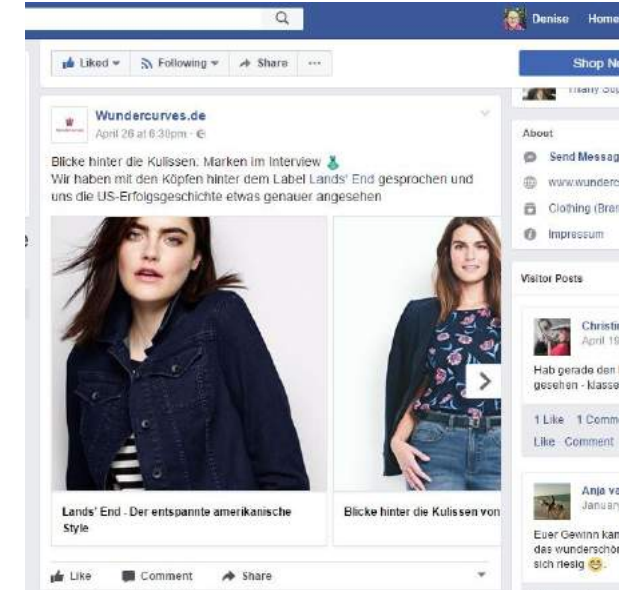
Denise Home

Liked ▾ Following ▾ Share ···

Shop N

many sup

Wundercurves.de
April 26 at 6:30pm ·

Blicke hinter die Kulissen: Marken im Interview
Wir haben mit den Köpfen hinter dem Label Lands' End gesprochen und uns die US-Erfolgsgeschichte etwas genauer angesehen

Lands' End - Der entspannte amerikanische Style

Blicke hinter die Kulissen von

Like Comment Share

About

Send Messag

www.wunderc

Clothing (Bran

Impressum

Visitor Posts

Christi
April 19

Hab gerade den
gesehen - klasse

1 Like 1 Comm
Like Comment

Anja va
January

Euer Gewinn kam
das wunderschö
sich riesig